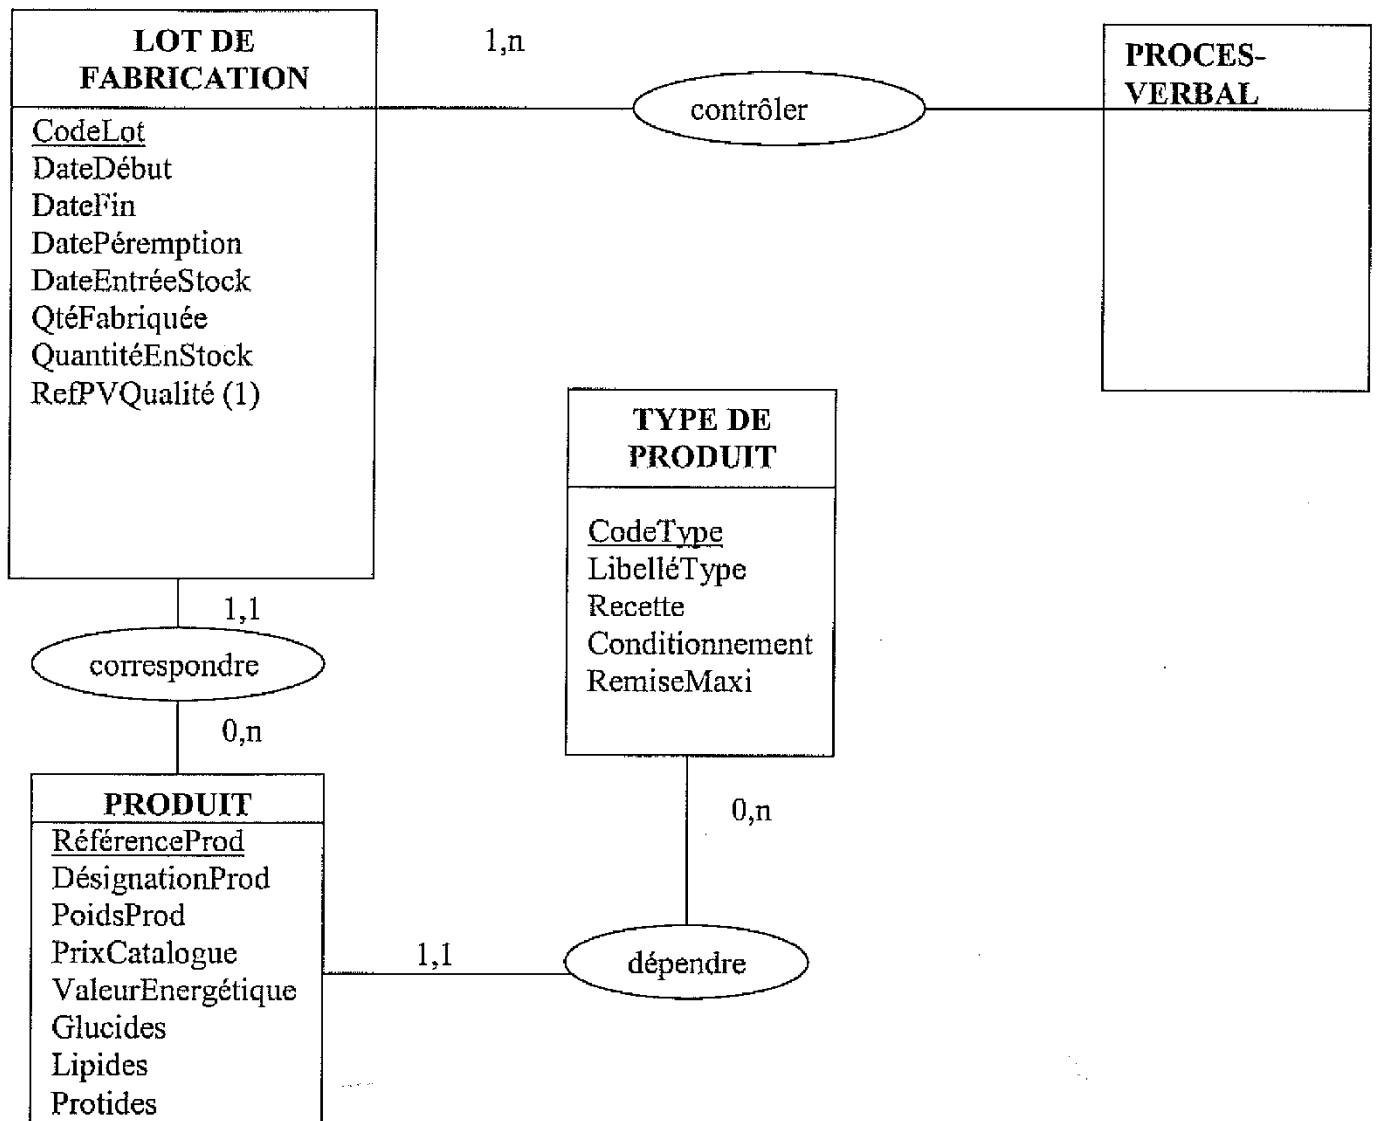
LOT DE FABRICATION

CodeLot
DateDébut
DateFin
DatePéremption
DateEntréeStock
QtéFabriquée
QuantitéEnStock
RefPVQualité (1)

1,n

contrôler

PROCES-VERBAL

TYPE DE PRODUIT

CodeType
LibelléType
Recette
Conditionnement
RemiseMaxi

1,1

correspondre

0,n

PRODUIT

RéférenceProd
DésignationProd
PoidsProd
PrixCatalogue
ValeurEnergétique
Glucides
Lipides
Protides

0,n

1,1

dépendre